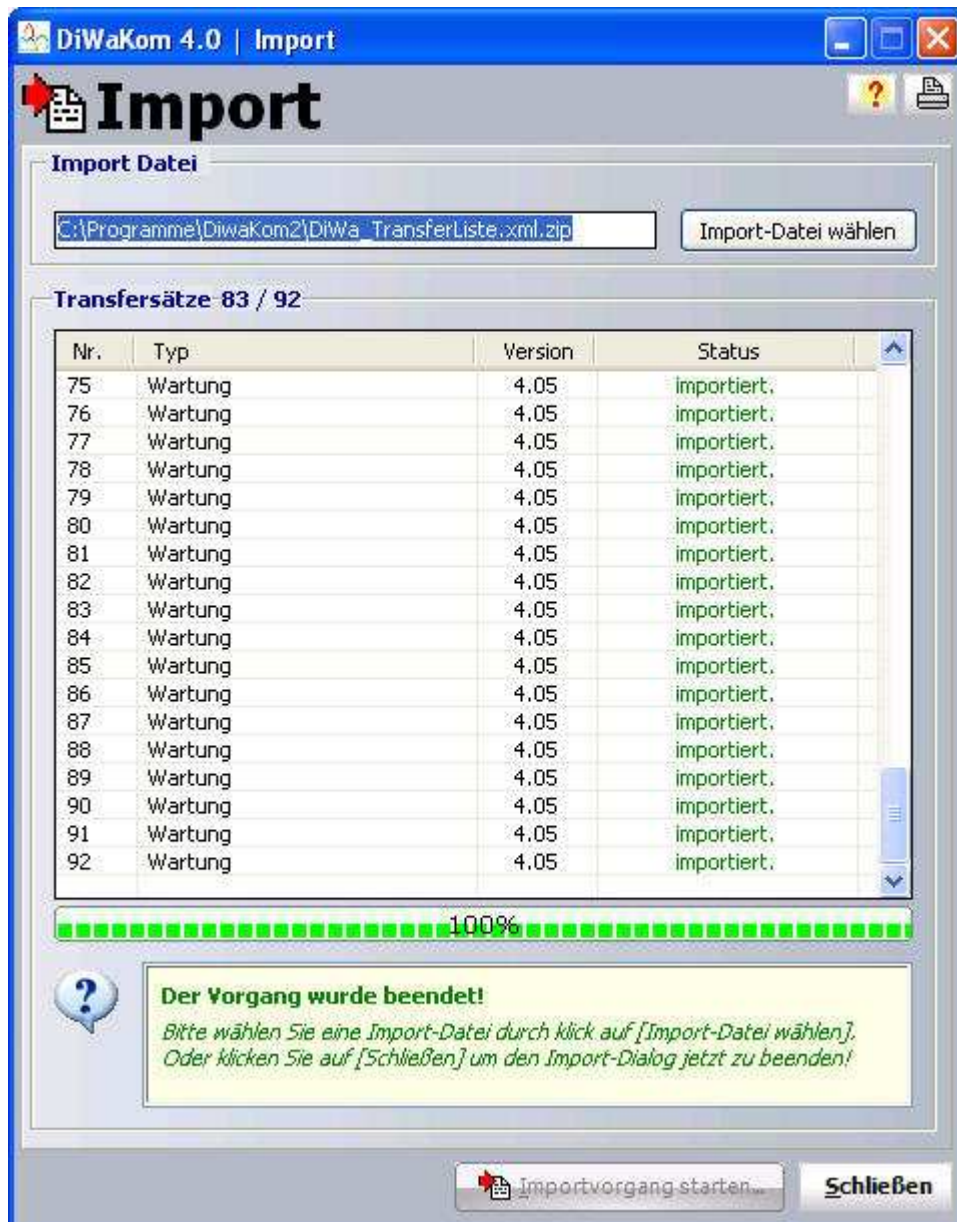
DiWaKom 4.0 | Import

Import

Import Datei

C:\Programme\DiwaKom2\DiWa_TransferListe.xml.zip

Import-Datei wählen

Transfersätze 83 / 92

| Nr. | Typ | Version | Status |
|---|---|---|---|
| 75 | Wartung | 4.05 | importiert. |
| 76 | Wartung | 4.05 | importiert. |
| 77 | Wartung | 4.05 | importiert. |
| 78 | Wartung | 4.05 | importiert. |
| 79 | Wartung | 4.05 | importiert. |
| 80 | Wartung | 4.05 | importiert. |
| 81 | Wartung | 4.05 | importiert. |
| 82 | Wartung | 4.05 | importiert. |
| 83 | Wartung | 4.05 | importiert. |
| 84 | Wartung | 4.05 | importiert. |
| 85 | Wartung | 4.05 | importiert. |
| 86 | Wartung | 4.05 | importiert. |
| 87 | Wartung | 4.05 | importiert. |
| 88 | Wartung | 4.05 | importiert. |
| 89 | Wartung | 4.05 | importiert. |
| 90 | Wartung | 4.05 | importiert. |
| 91 | Wartung | 4.05 | importiert. |
| 92 | Wartung | 4.05 | importiert. |

100%

Der Vorgang wurde beendet!
Bitte wählen Sie eine Import-Datei durch klick auf [Import-Datei wählen]. Oder klicken Sie auf [Schließen] um den Import-Dialog jetzt zu beenden!

Importvorgang starten...

Schließen